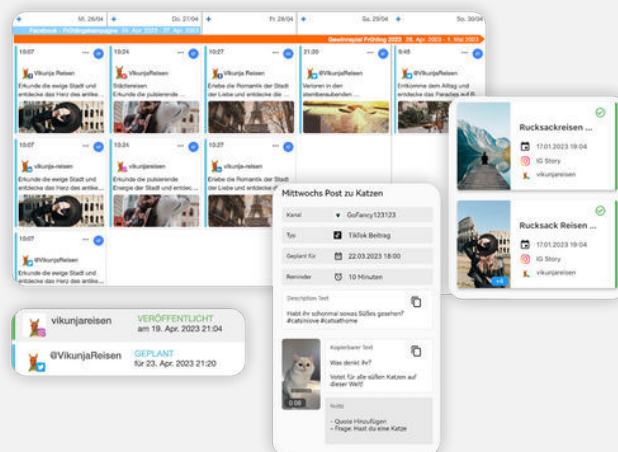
+ Mi. 26/04
+ Do. 27/04
+ Fr. 28/04
+ Sa. 29/04
+ So. 30/04

Facebook - Frühlingskampagne 25. Apr. 2023 - 27. Apr. 2023
Gewinnspiel Frühling 2023 28. Apr. 2023 - 1. Mai 2023

10:07
Vikunja Reisen
Erkunde die ewige Stadt und entdecke das Herz des antike...

10:24
VikunjaReisen
Städtereisen
Erkunde die pulsierende ...

10:07
@VikunjaReisen
Erlebe die Romantik der Stadt der Liebe und entdecke die ...

21:00
@VikunjaReisen
Verloren in den sternbesaubenden...

9:45
@VikunjaReisen
Entkomme dem Alltag und entdecke das Paradies auf Erd...

10:07
vikunja-reisen
Erkunde die ewige Stadt und entdecke das Herz des antike...

10:24
vikunjareisen
Erkunde die pulsierende Energie der Stadt und entdecke...

10:27
vikunja-reisen
Erlebe die Romantik der Stadt der Liebe und entdecke die ...

10:07
@VikunjaReisen
Erkunde die ewige Stadt und entdecke das Herz des antike...

Rucksackreisen ...
17.01.2023 19:04
IG Story
vikunjareisen

Rucksack Reisen ...
17.01.2023 19:04
IG Story
vikunjareisen
+4

Mittwochs Post zu Katzen
Kanal GoFancy123123
Typ TikTok Beitrag
Geplant für 22.03.2023 18:00
Reminder 10 Minuten

Description Text
Habt ihr schonmal sowas Süßes gesehen? #catsinlove #catsathome

0:08
Kopierbarer Text
Was denkt ihr?
Votet für die süßen Katzen auf dieser Welt!

Notiz
- Quote Hinzufügen
- Frage: Hast du eine Katze

vikunjareisen VERÖFFENTLICHT am 19. Apr. 2023 21:04
@VikunjaReisen GEPLANT für 23. Apr. 2023 21:20